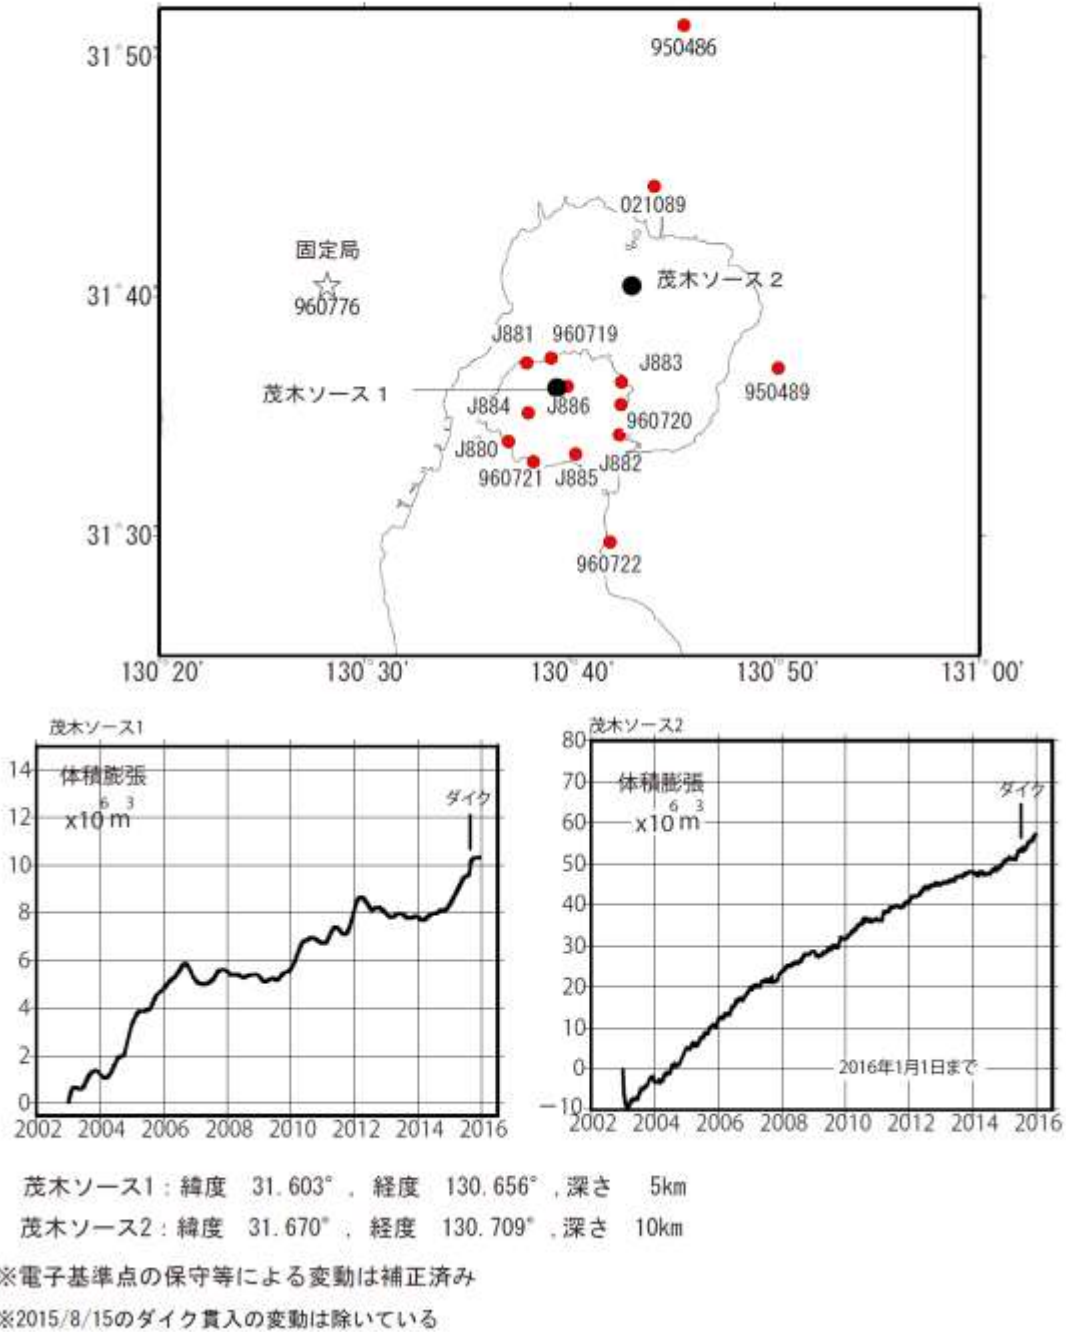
31°50'

950486

021089

固定局

31°40'

960776

茂木ソース２

J881　960719

J883

茂木ソース１

950489

J884　J886

960720

J880

J882

960721　J885

31°30'

960722

130°20'　130°30'　130°40'　130°50'　131°00'

茂木ソース1

体積膨張
$\times 10^6 m^3$

ダイク

14
12
10
8
6
4
2
0

2002　2004　2006　2008　2010　2012　2014　2016

茂木ソース2

体積膨張
$\times 10^6 m^3$

ダイク

80
70
60
50
40
30
20
10
0
−10

2016年1月1日まで

2002　2004　2006　2008　2010　2012　2014　2016

茂木ソース1：緯度　31.603°，経度　130.656°，深さ　5km

茂木ソース2：緯度　31.670°，経度　130.709°，深さ　10km

※電子基準点の保守等による変動は補正済み

※2015/8/15のダイク貫入の変動は除いている